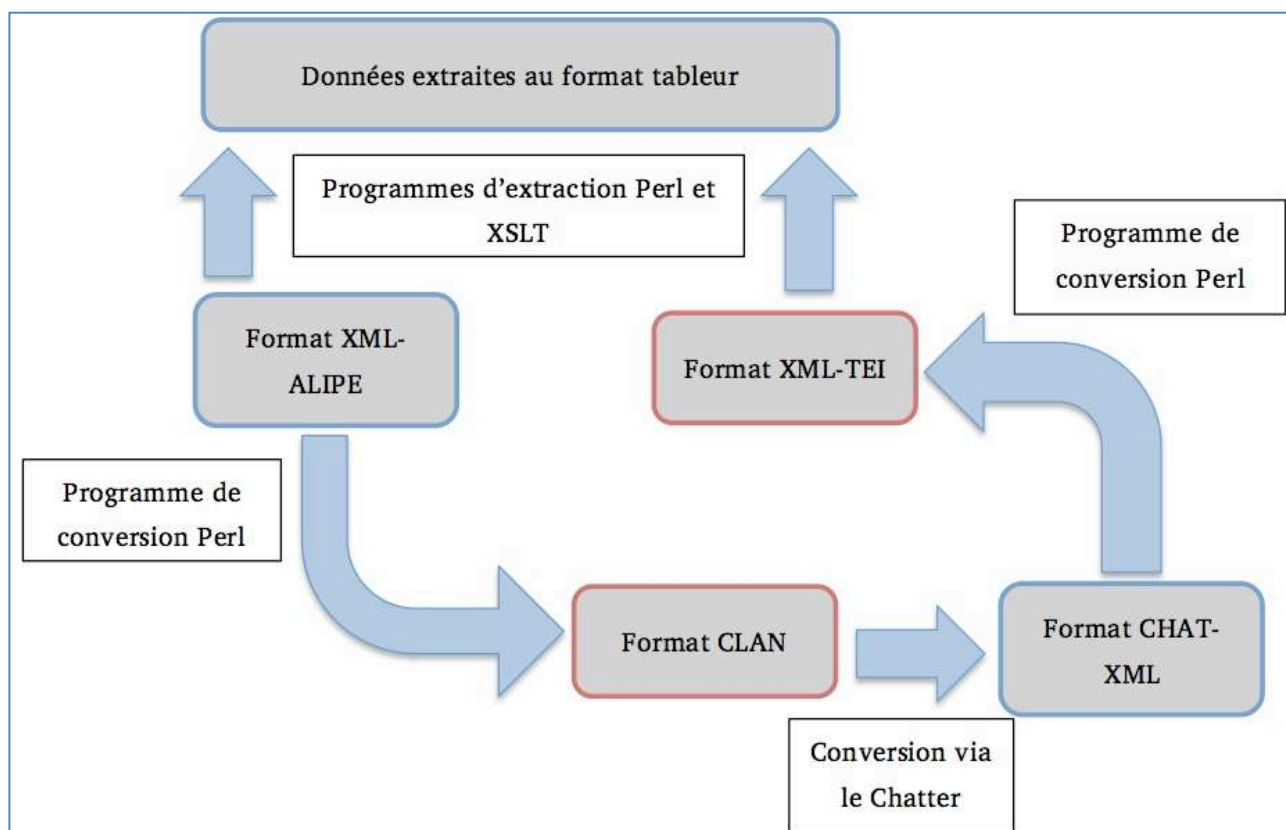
Données extraites au format tableur

Programmes d'extraction Perl et XSLT

Programme de conversion Perl

Format XML-ALIPE

Format XML-TEI

Programme de conversion Perl

Format CLAN

Format CHAT-XML

Conversion via le Chatter